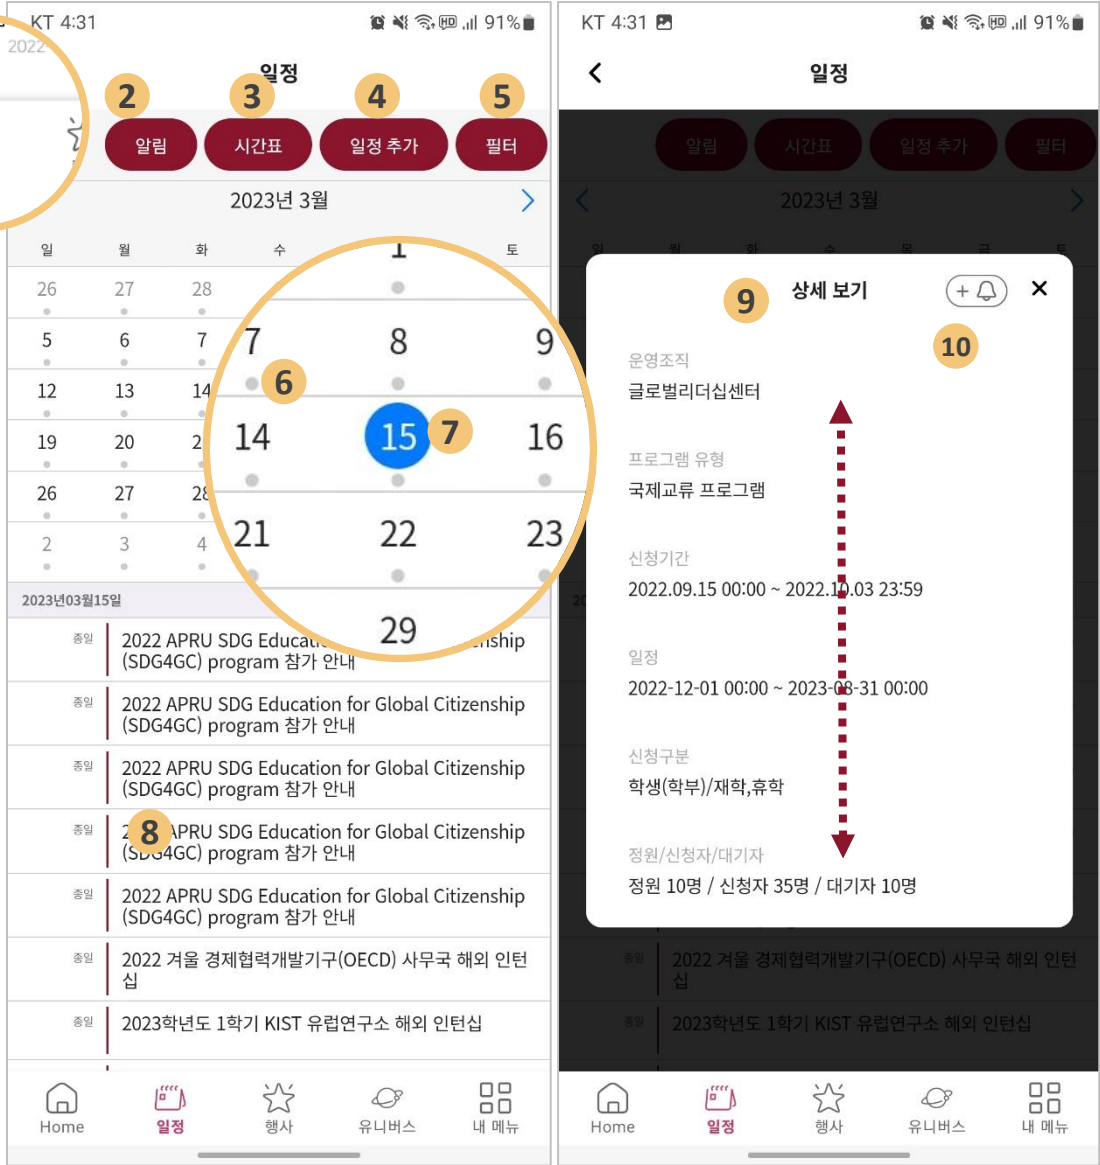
KT 4:31
91%
2022

일정

2 3 4 5

알림 시간표 일정 추가 필터

2023년 3월

| 일 | 월 | 화 | 수 | | | 토 |
|---|---|---|---|---|---|---|
| 26 | 27 | 28 | | | | |
| 5 | 6 | 7 | | | | |
| 12 | 13 | 14 | | | | |
| 19 | 20 | 2 | | | | |
| 26 | 27 | 28 | | | | |
| 2 | 3 | 4 | | | | |

1
7 8 9
6
14 15 16
7
21 22 23
29

2023년03월15일

종일 2022 APRU SDG Educati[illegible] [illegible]nship (SDG4GC) program 참가 안내

종일 2022 APRU SDG Education for Global Citizenship (SDG4GC) program 참가 안내

종일 2022 APRU SDG Education for Global Citizenship (SDG4GC) program 참가 안내

종일 2 8 APRU SDG Education for Global Citizenship (SDG4GC) program 참가 안내

종일 2022 APRU SDG Education for Global Citizenship (SDG4GC) program 참가 안내

종일 2022 겨울 경제협력개발기구(OECD) 사무국 해외 인턴십

종일 2023학년도 1학기 KIST 유럽연구소 해외 인턴십

Home 일정 행사 유니버스 내 메뉴

KT 4:31
91%

일정

알림 시간표 일정 추가 필터

2023년 3월

9 상세 보기
10

운영조직
글로벌리더십센터

프로그램 유형
국제교류 프로그램

신청기간
2022.09.15 00:00 ~ 2022.10.03 23:59

일정
2022-12-01 00:00 ~ 2023-08-31 00:00

신청구분
학생(학부)/재학,휴학

정원/신청자/대기자
정원 10명 / 신청자 35명 / 대기자 10명

종일 2022 겨울 경제협력개발기구(OECD) 사무국 해외 인턴십

종일 2023학년도 1학기 KIST 유럽연구소 해외 인턴십

Home 일정 행사 유니버스 내 메뉴